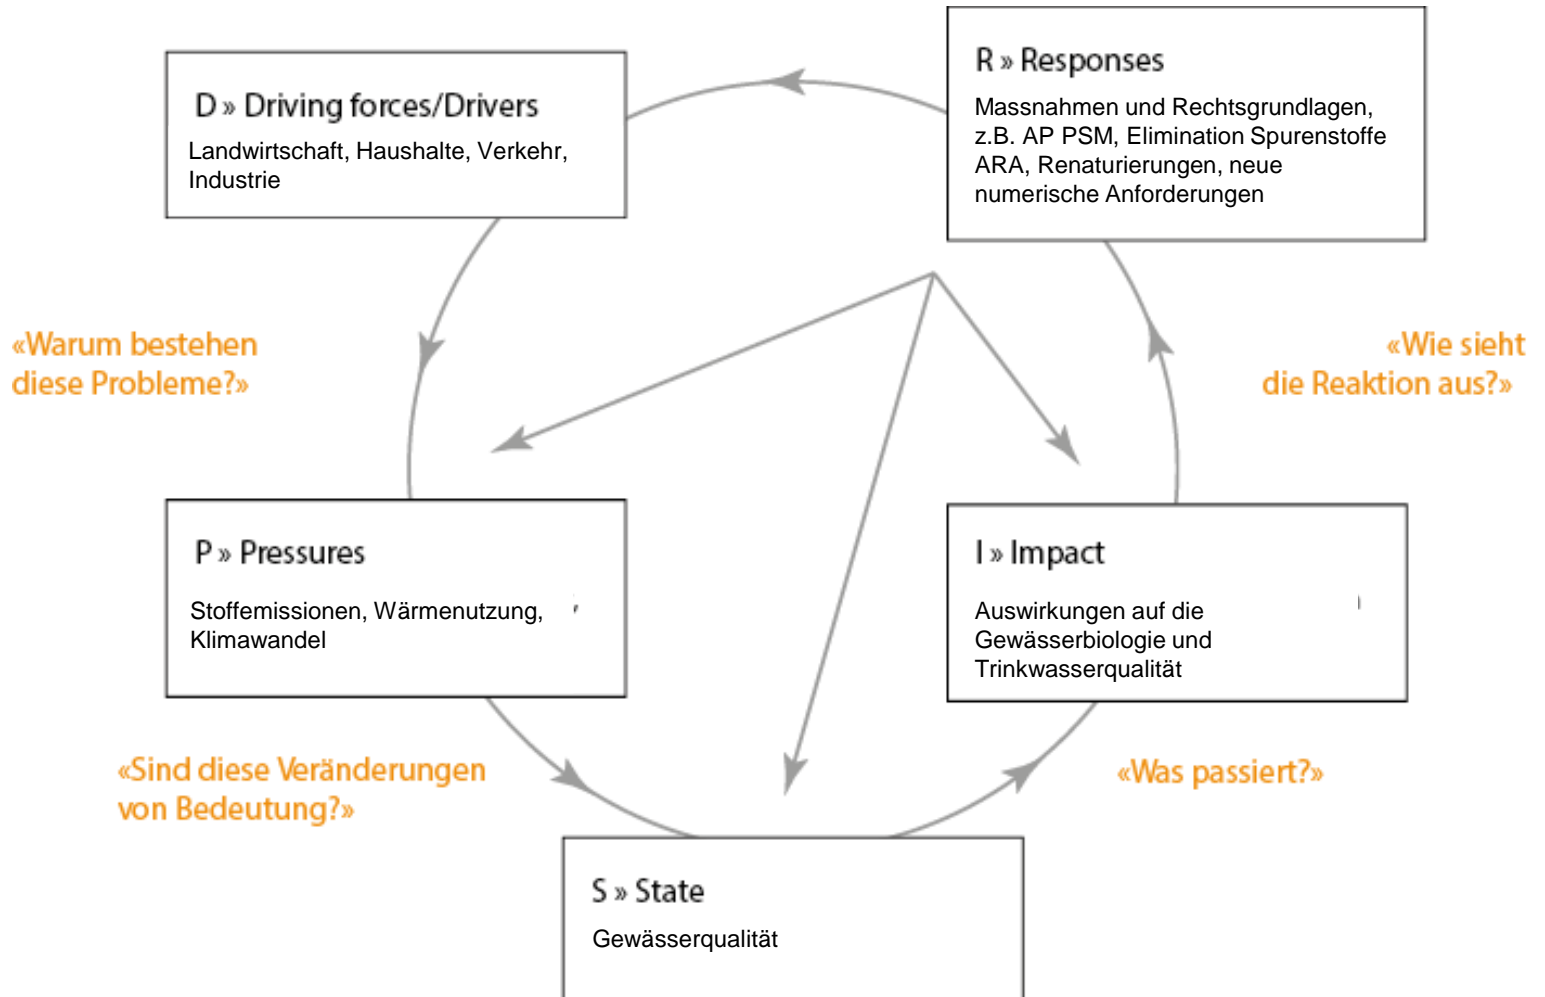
D » Driving forces/Drivers
Landwirtschaft, Haushalte, Verkehr, Industrie

R » Responses
Massnahmen und Rechtsgrundlagen, z.B. AP PSM, Elimination Spurenstoffe ARA, Renaturierungen, neue numerische Anforderungen

«Warum bestehen diese Probleme?»

«Wie sieht die Reaktion aus?»

P » Pressures
Stoffemissionen, Wärmenutzung, Klimawandel

I » Impact
Auswirkungen auf die Gewässerbiologie und Trinkwasserqualität

«Sind diese Veränderungen von Bedeutung?»

«Was passiert?»

S » State
Gewässerqualität